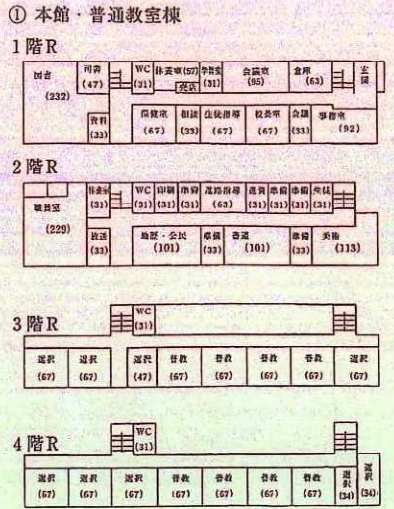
① 本館・普通教室棟

1階R

図書 (232)
司書 (47)
資料 (33)
WC (31)
作業室 (57)
売店
学習室 (31)
会議室 (95)
倉庫 (63)
玄関
保健室 (67)
相談 (33)
生徒指導 (67)
校長室 (67)
会議 (33)
事務室 (92)

2階R

職員室 (229)
作業室 (31)
放送 (33)
WC (31)
印刷 (31)
準備 (31)
進路指導 (63)
進資 (31)
準備 (31)
準備 (31)
美技 (31)
地歴・公民 (101)
準備 (33)
書道 (101)
準備 (33)
美術 (113)

3階R

WC (31)
選択 (67)
選択 (67)
選択 (47)
普教 (67)
普教 (67)
普教 (67)
普教 (67)
選択 (67)

4階R

WC (31)
選択 (67)
選択 (67)
選択 (67)
普教 (67)
普教 (67)
普教 (67)
普教 (67)
選択 (34)
選択 (34)